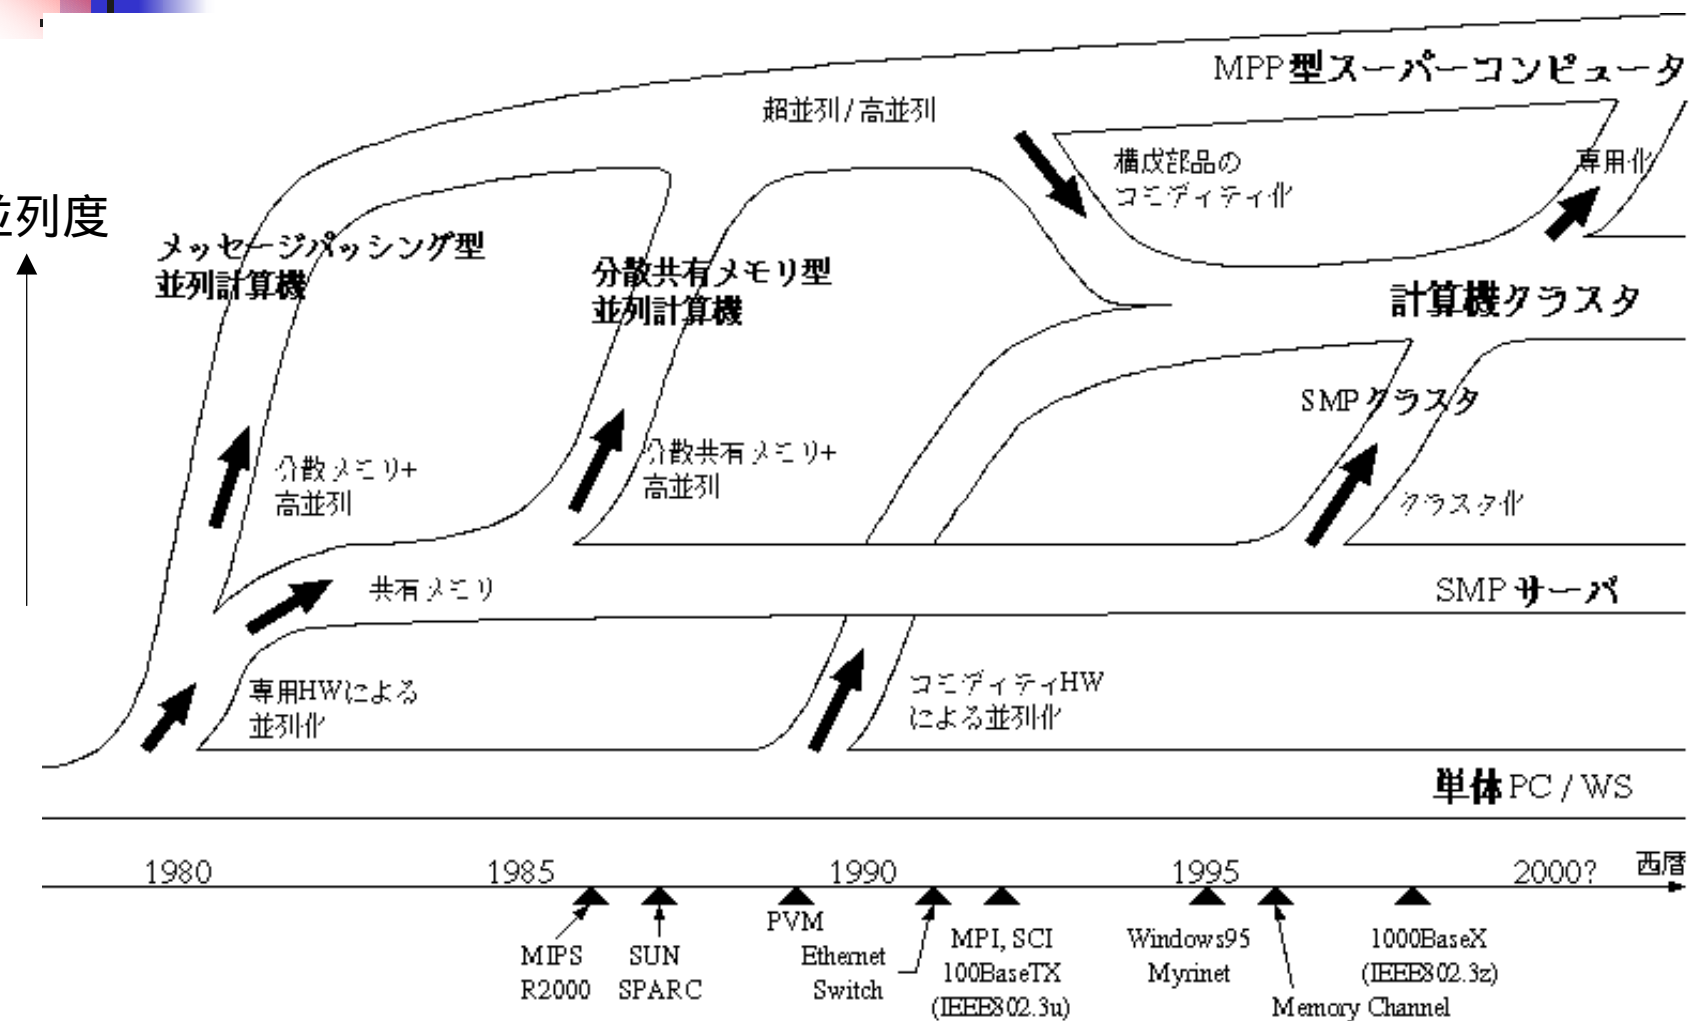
並列度

MPP型スーパーコンピュータ

超並列 / 高並列

構成部品の
コモディティ化

専用化

メッセージパッシング型
並列計算機

分散共有メモリ型
並列計算機

計算機クラスタ

SMPクラスタ

分散メモリ+
高並列

分散共有メモリ+
高並列

クラスタ化

共有メモリ

SMPサーバ

専用HWによる
並列化

コモディティHW
による並列化

単体PC / WS

1980

1985

1990

1995

2000?

西暦

MIPS
R2000

SUN
SPARC

PVM

Ethernet
Switch

MPI, SCI
100BaseTX
(IEEE802.3u)

Windows95
Myrinet

Memory Channel

1000BaseX
(IEEE802.3z)